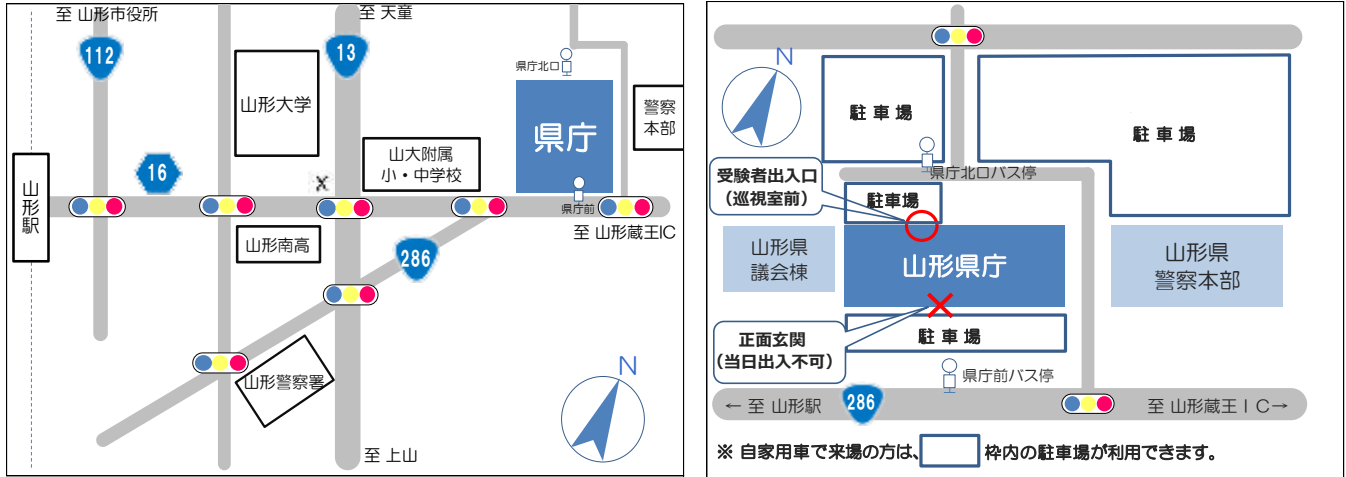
至 山形市役所

112

至 天童

13

県庁北口

山形大学

県庁

警察本部

山形駅

16

山大附属 小・中学校

県庁前

至 山形蔵王IC

山形南高

286

山形警察署

N

至 上山

N

駐 車 場

駐 車 場

受験者出入口 (巡視室前)

県庁北口バス停

駐車場

山形県 議会棟

山形県庁

山形県 警察本部

正面玄関 (当日出入不可)

駐 車 場

県庁前バス停

← 至 山形駅

286

至 山形蔵王ＩＣ→

※ 自家用車で来場の方は、 枠内の駐車場が利用できます。